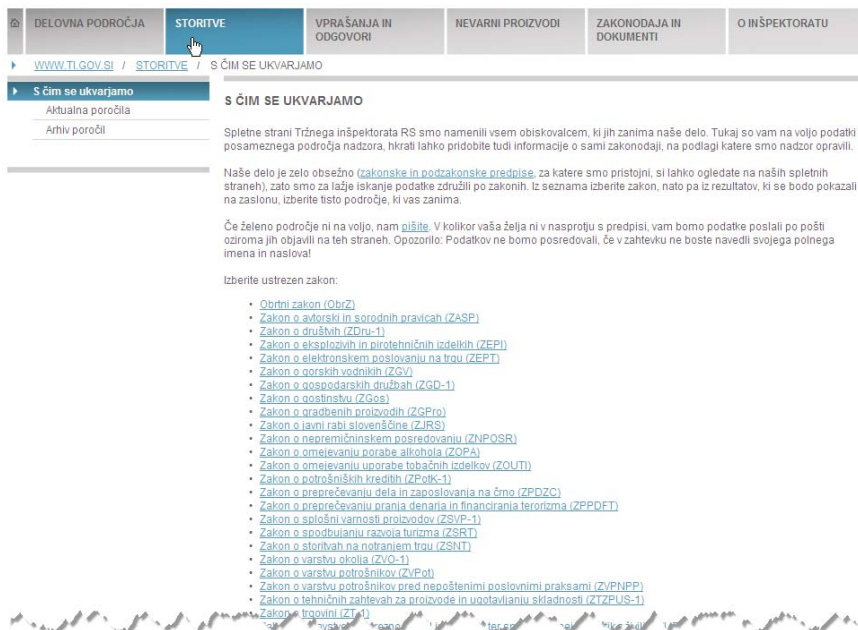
DELOVNA PODROČJA | STORITVE | VPRAŠANJA IN ODGOVORI | NEVARNI PROIZVODI | ZAKONODAJA IN DOKUMENTI | O INŠPEKTORATU

WWW.TI.GOV.SI / STORITVE / S ČIM SE UKVARJAMO

S čim se ukvarjamo
Aktualna poročila
Arhiv poročil

S ČIM SE UKVARJAMO

Spletne strani Tržnega inšpektorata RS smo namenili vsem obiskovalcem, ki jih zanima naše delo. Tukaj so vam na voljo podatki posameznega področja nadzora, hkrati lahko pridobite tudi informacije o sami zakonodaji, na podlagi katere smo nadzor opravili.

Naše delo je zelo obsežno (zakonske in podzakonske predpise, za katere smo pristojni, si lahko ogledate na naših spletnih straneh), zato smo za lažje iskanje podatke združili po zakonih. Iz seznama izberite zakon, nato pa iz rezultatov, ki se bodo pokazali na zaslonu, izberite tisto področje, ki vas zanima.

Če želeno področje ni na voljo, nam pišite. V kolikor vaša želja ni v nasprotju s predpisi, vam bomo podatke poslali po pošti oziroma jih objavili na teh straneh. Opozorilo: Podatkov ne bomo posredovali, če v zahtevku ne boste navedli svojega polnega imena in naslova!

Izberite ustrezen zakon:

• Obrtni zakon (ObrZ)
• Zakon o avtorski in sorodnih pravicah (ZASP)
• Zakon o društvih (ZDru-1)
• Zakon o eksplozivih in pirotehničnih izdelkih (ZEPI)
• Zakon o elektronskem poslovanju na trgu (ZEPT)
• Zakon o gorskih vodnikih (ZGV)
• Zakon o gospodarskih družbah (ZGD-1)
• Zakon o gostinstvu (ZGos)
• Zakon o gradbenih proizvodih (ZGPro)
• Zakon o javni rabi slovenščine (ZJRS)
• Zakon o nepremičninskem posredovanju (ZNPOSR)
• Zakon o omejevanju porabe alkohola (ZOPA)
• Zakon o omejevanju uporabe tobačnih izdelkov (ZOUTI)
• Zakon o potrošniških kreditih (ZPotK-1)
• Zakon o preprečevanju dela in zaposlovanja na črno (ZPDZC)
• Zakon o preprečevanju pranja denarja in financiranja terorizma (ZPPDFT)
• Zakon o splošni varnosti proizvodov (ZSVP-1)
• Zakon o spodbujanju razvoja turizma (ZSRT)
• Zakon o storitvah na notranjem trgu (ZSNT)
• Zakon o varstvu okolja (ZVO-1)
• Zakon o varstvu potrošnikov (ZVPot)
• Zakon o varstvu potrošnikov pred nepoštenimi poslovnimi praksami (ZVPNPP)
• Zakon o tehničnih zahtevah za proizvode in ugotavljanju skladnosti (ZTZPUS-1)
• Zakon o trgovini (ZT-1)
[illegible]